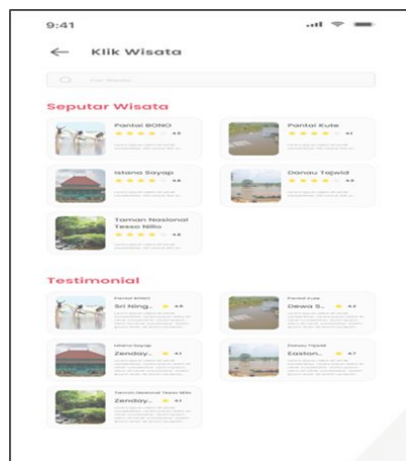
9:41

Klik Wisata

Cari Wisata

Seputar Wisata

Pantai BONO
4.8
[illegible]

Pantai Kute
4.1
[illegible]

Istana Sayap
4.8
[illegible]

Danau Tajwid
4.5
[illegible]

Taman Nasional Tesso Nilo
4.8
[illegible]

Testimonial

Pantai BONO
Sri Ning...
4.8
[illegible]

Pantai Kute
Dewa S...
4.2
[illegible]

Istana Sayap
Zenday...
4.1
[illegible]

Danau Tajwid
Easton...
4.7
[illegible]

Taman Nasional Tesso Nilo
Zenday...
4.1
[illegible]